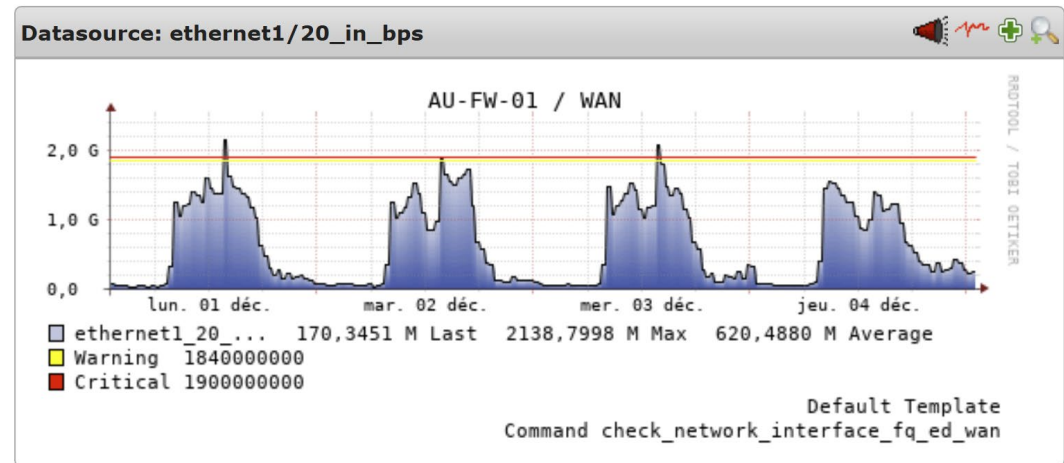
Datasource: ethernet1/20_in_bps

AU-FW-01 / WAN

RRDTOOL / TOBI OETIKER

2,0 G
1,0 G
0,0

lun. 01 déc.
mar. 02 déc.
mer. 03 déc.
jeu. 04 déc.

ethernet1_20_... 170,3451 M Last 2138,7998 M Max 620,4880 M Average
Warning 1840000000
Critical 1900000000

Default Template
Command check_network_interface_fq_ed_wan